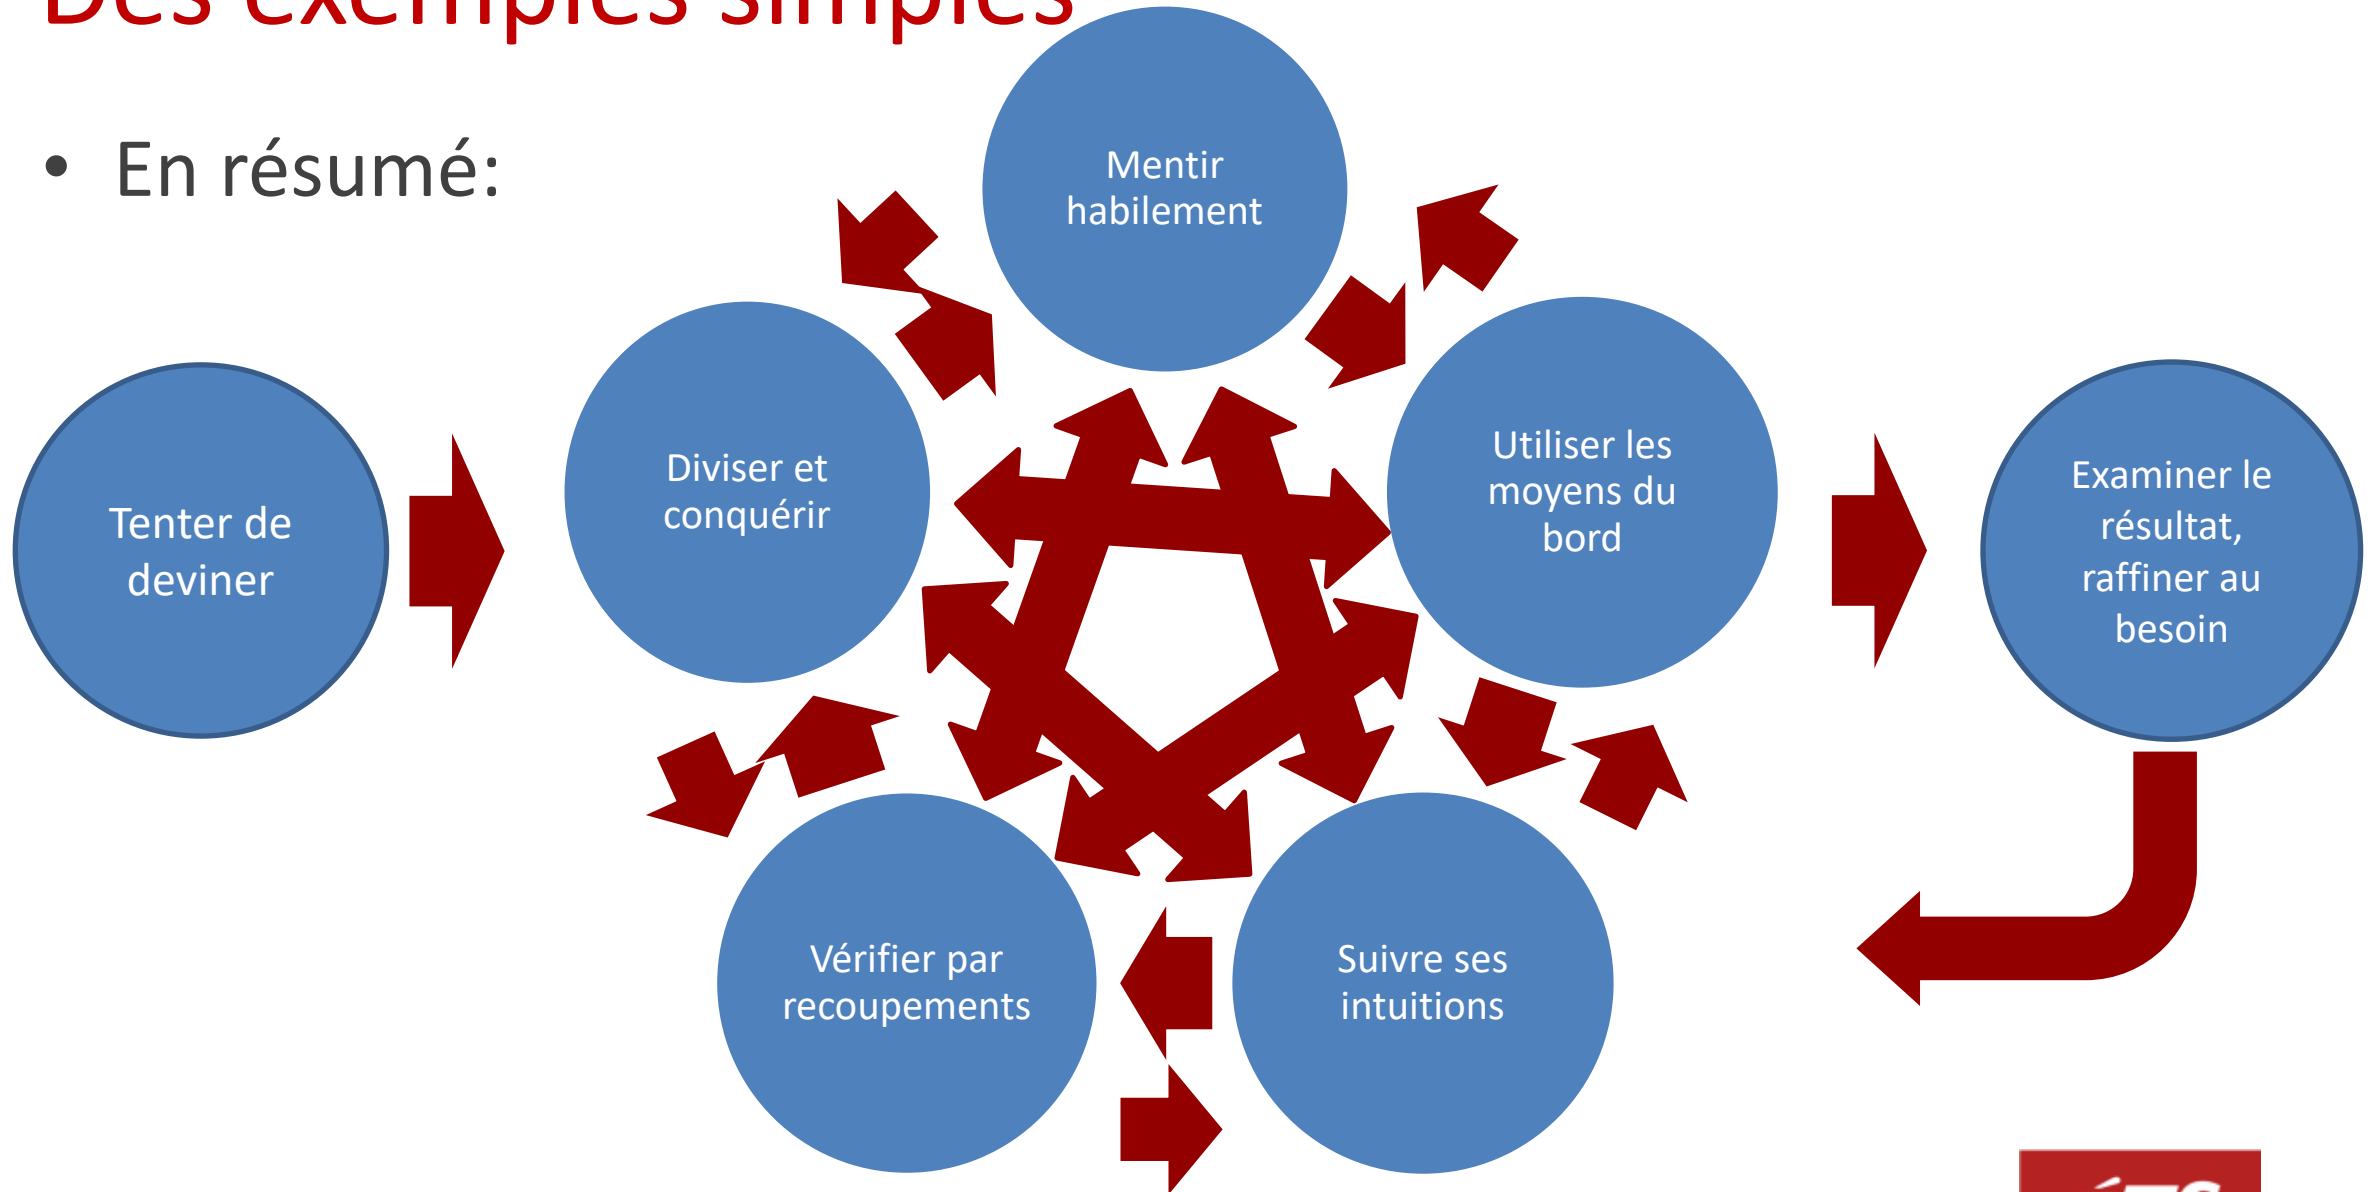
Des exemples simples

• En résumé:

Tenter de deviner

Diviser et conquérir

Mentir habilement

Utiliser les moyens du bord

Examiner le résultat, raffiner au besoin

Vérifier par recoupements

Suivre ses intuitions

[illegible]